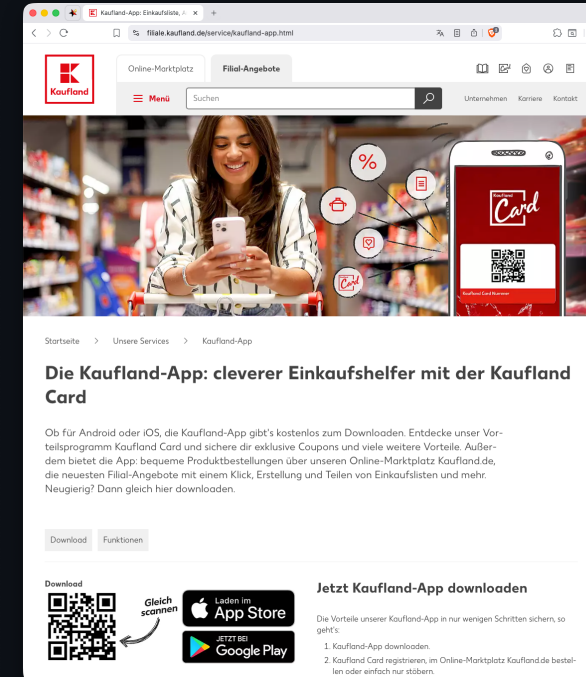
Kaufland-App: Einkaufsliste, A ×
+
filiale.kaufland.de/service/kaufland-app.html

Kaufland
Online-Marktplatz
Filial-Angebote
Menü
Suchen
Unternehmen
Karriere
Kontakt

Kaufland Card
Kaufland Card Nummer

Startseite > Unsere Services > Kaufland-App

Die Kaufland-App: cleverer Einkaufshelfer mit der Kaufland Card

Ob für Android oder iOS, die Kaufland-App gibt's kostenlos zum Downloaden. Entdecke unser Vorteilsprogramm Kaufland Card und sichere dir exklusive Coupons und viele weitere Vorteile. Außerdem bietet die App: bequeme Produktbestellungen über unseren Online-Marktplatz Kaufland.de, die neuesten Filial-Angebote mit einem Klick, Erstellung und Teilen von Einkaufslisten und mehr. Neugierig? Dann gleich hier downloaden.

Download
Funktionen

Download
Gleich scannen
Laden im App Store
JETZT BEI Google Play

Jetzt Kaufland-App downloaden

Die Vorteile unserer Kaufland-App in nur wenigen Schritten sichern, so geht's:

1. Kaufland-App downloaden.
2. Kaufland Card registrieren, im Online-Marktplatz Kaufland.de bestellen oder einfach nur stöbern.